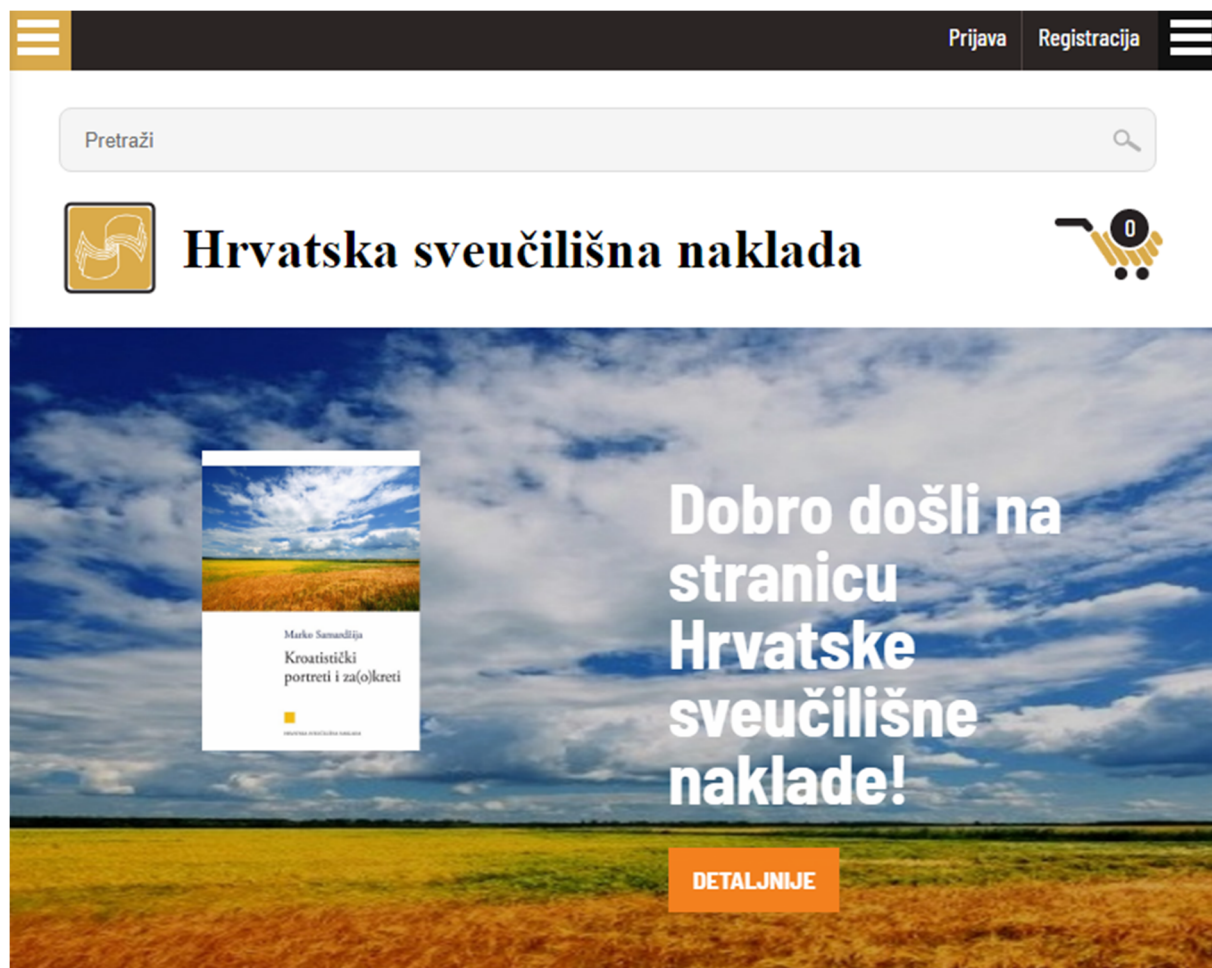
Prijava Registracija

Pretraži

Hrvatska sveučilišna naklada

0

Marko Samardžija

Kroatistički portreti i za(o)kreti

HRVATSKA SVEUČILIŠNA NAKLADA

Dobro došli na stranicu Hrvatske sveučilišne naklade!

DETALJNIJE